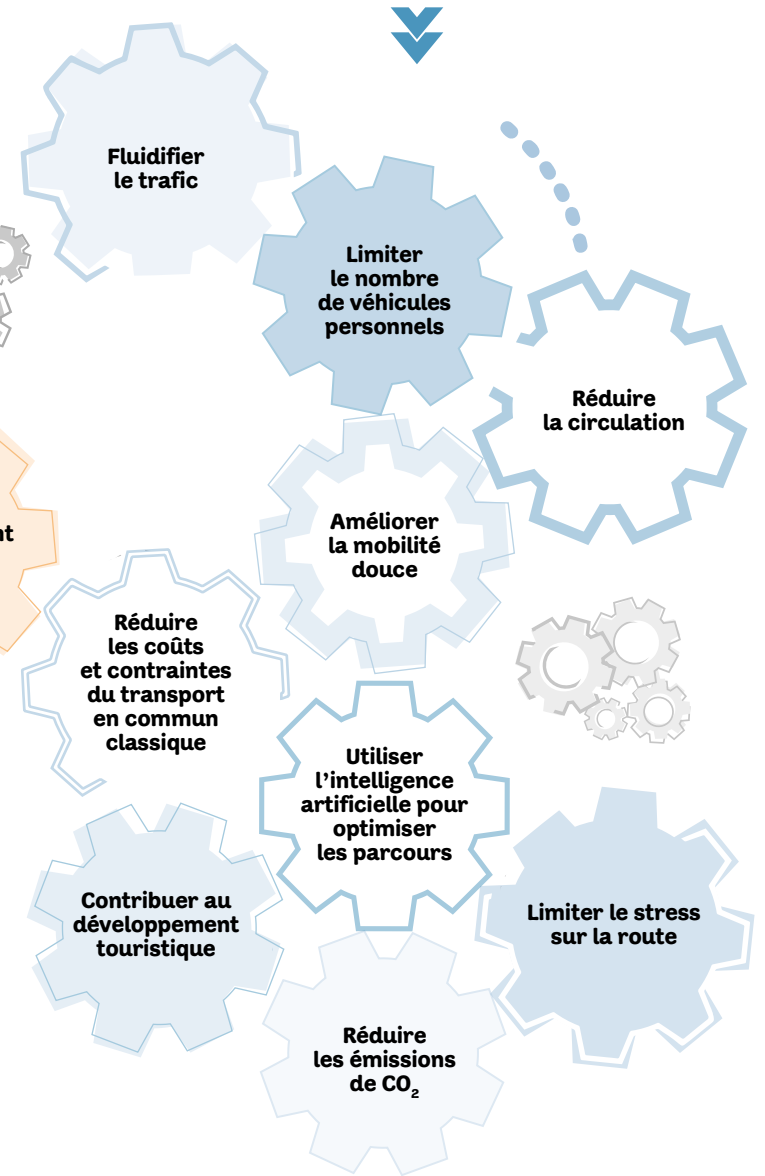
Fluidifier le trafic

Limiter le nombre de véhicules personnels

Réduire la circulation

nt

Améliorer la mobilité douce

Réduire les coûts et contraintes du transport en commun classique

Utiliser l'intelligence artificielle pour optimiser les parcours

Contribuer au développement touristique

Limiter le stress sur la route

Réduire les émissions de $CO_2$